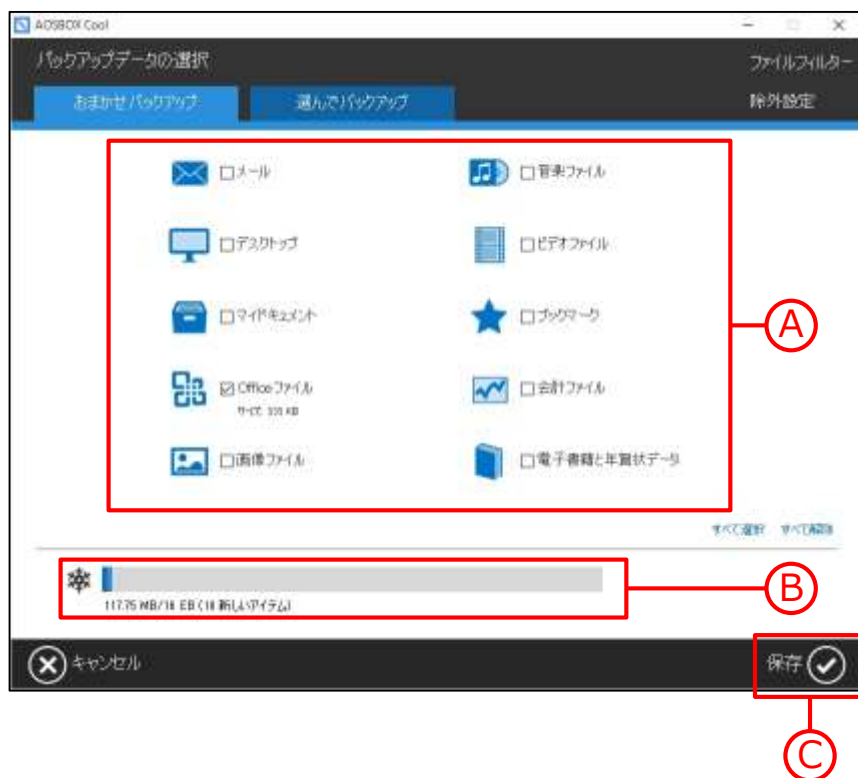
AOSBOX Cool

バックアップデータの選択

ファイルフィルター

おまかせバックアップ

選んでバックアップ

除外設定

☐メール

☐音楽ファイル

☐デスクトップ

☐ビデオファイル

☐マイドキュメント

☐ブックマーク

☑Officeファイル
サイズ 335 KB

☐会計ファイル

☐画像ファイル

☐電子書籍と年賀状データ

Ⓐ

すべて選択 すべて解除

117.75 MB/16 EB (16 新しいアイテム)

Ⓑ

キャンセル

保存

Ⓒ